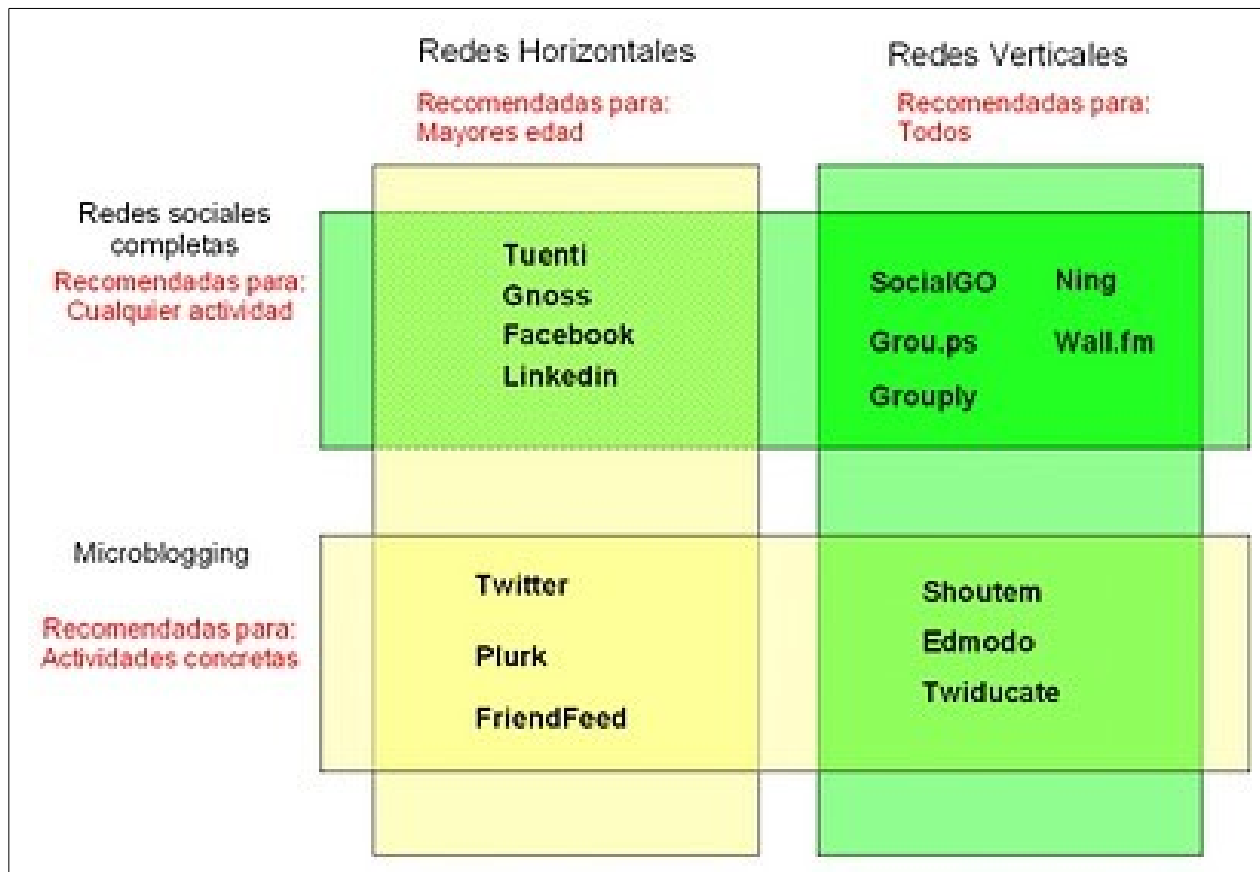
Redes Horizontales

Recomendadas para:
Mayores edad

Redes Verticales

Recomendadas para:
Todos

Redes sociales completas

Recomendadas para:
Cualquier actividad

Tuenti
Gnoss
Facebook
Linkedin

SocialGO
Ning
Grou.ps
Wall.fm
Grouply

Microblogging

Recomendadas para:
Actividades concretas

Twitter
Plurk
FriendFeed

Shoutem
Edmodo
Twiducate